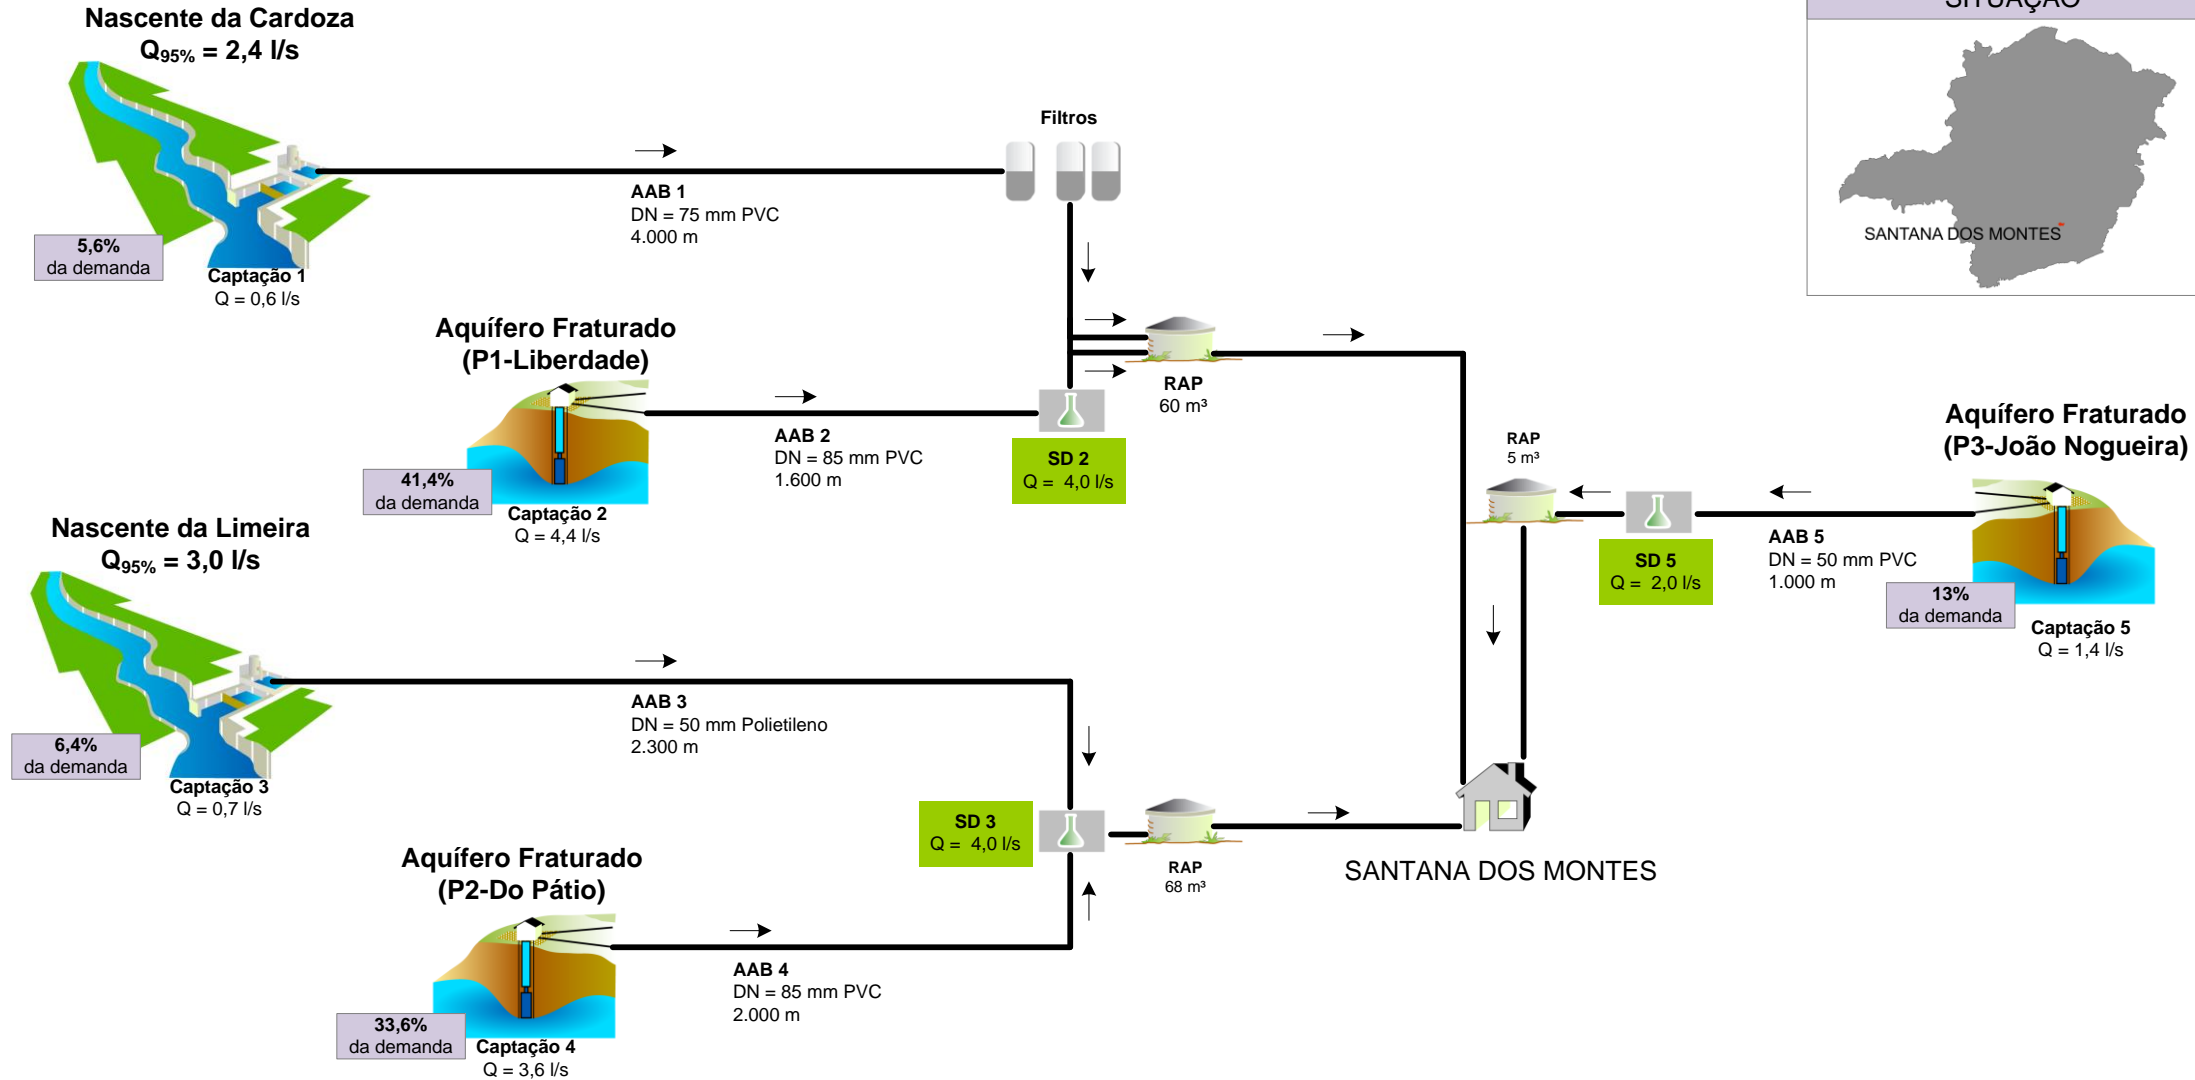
Nascente da Cardoza
$Q_{95\%}$ = 2,4 l/s

SITUAÇÃO

SANTANA DOS MONTES

Filtros

AAB 1
DN = 75 mm PVC
4.000 m

5,6%
da demanda

Captação 1
Q = 0,6 l/s

Aquífero Fraturado
(P1-Liberdade)

RAP
60 m³

AAB 2
DN = 85 mm PVC
1.600 m

SD 2
Q = 4,0 l/s

41,4%
da demanda

Captação 2
Q = 4,4 l/s

RAP
5 m³

Aquífero Fraturado
(P3-João Nogueira)

SD 5
Q = 2,0 l/s

AAB 5
DN = 50 mm PVC
1.000 m

13%
da demanda

Captação 5
Q = 1,4 l/s

Nascente da Limeira
$Q_{95\%}$ = 3,0 l/s

AAB 3
DN = 50 mm Polietileno
2.300 m

6,4%
da demanda

Captação 3
Q = 0,7 l/s

SD 3
Q = 4,0 l/s

RAP
68 m³

SANTANA DOS MONTES

Aquífero Fraturado
(P2-Do Pátio)

AAB 4
DN = 85 mm PVC
2.000 m

33,6%
da demanda

Captação 4
Q = 3,6 l/s